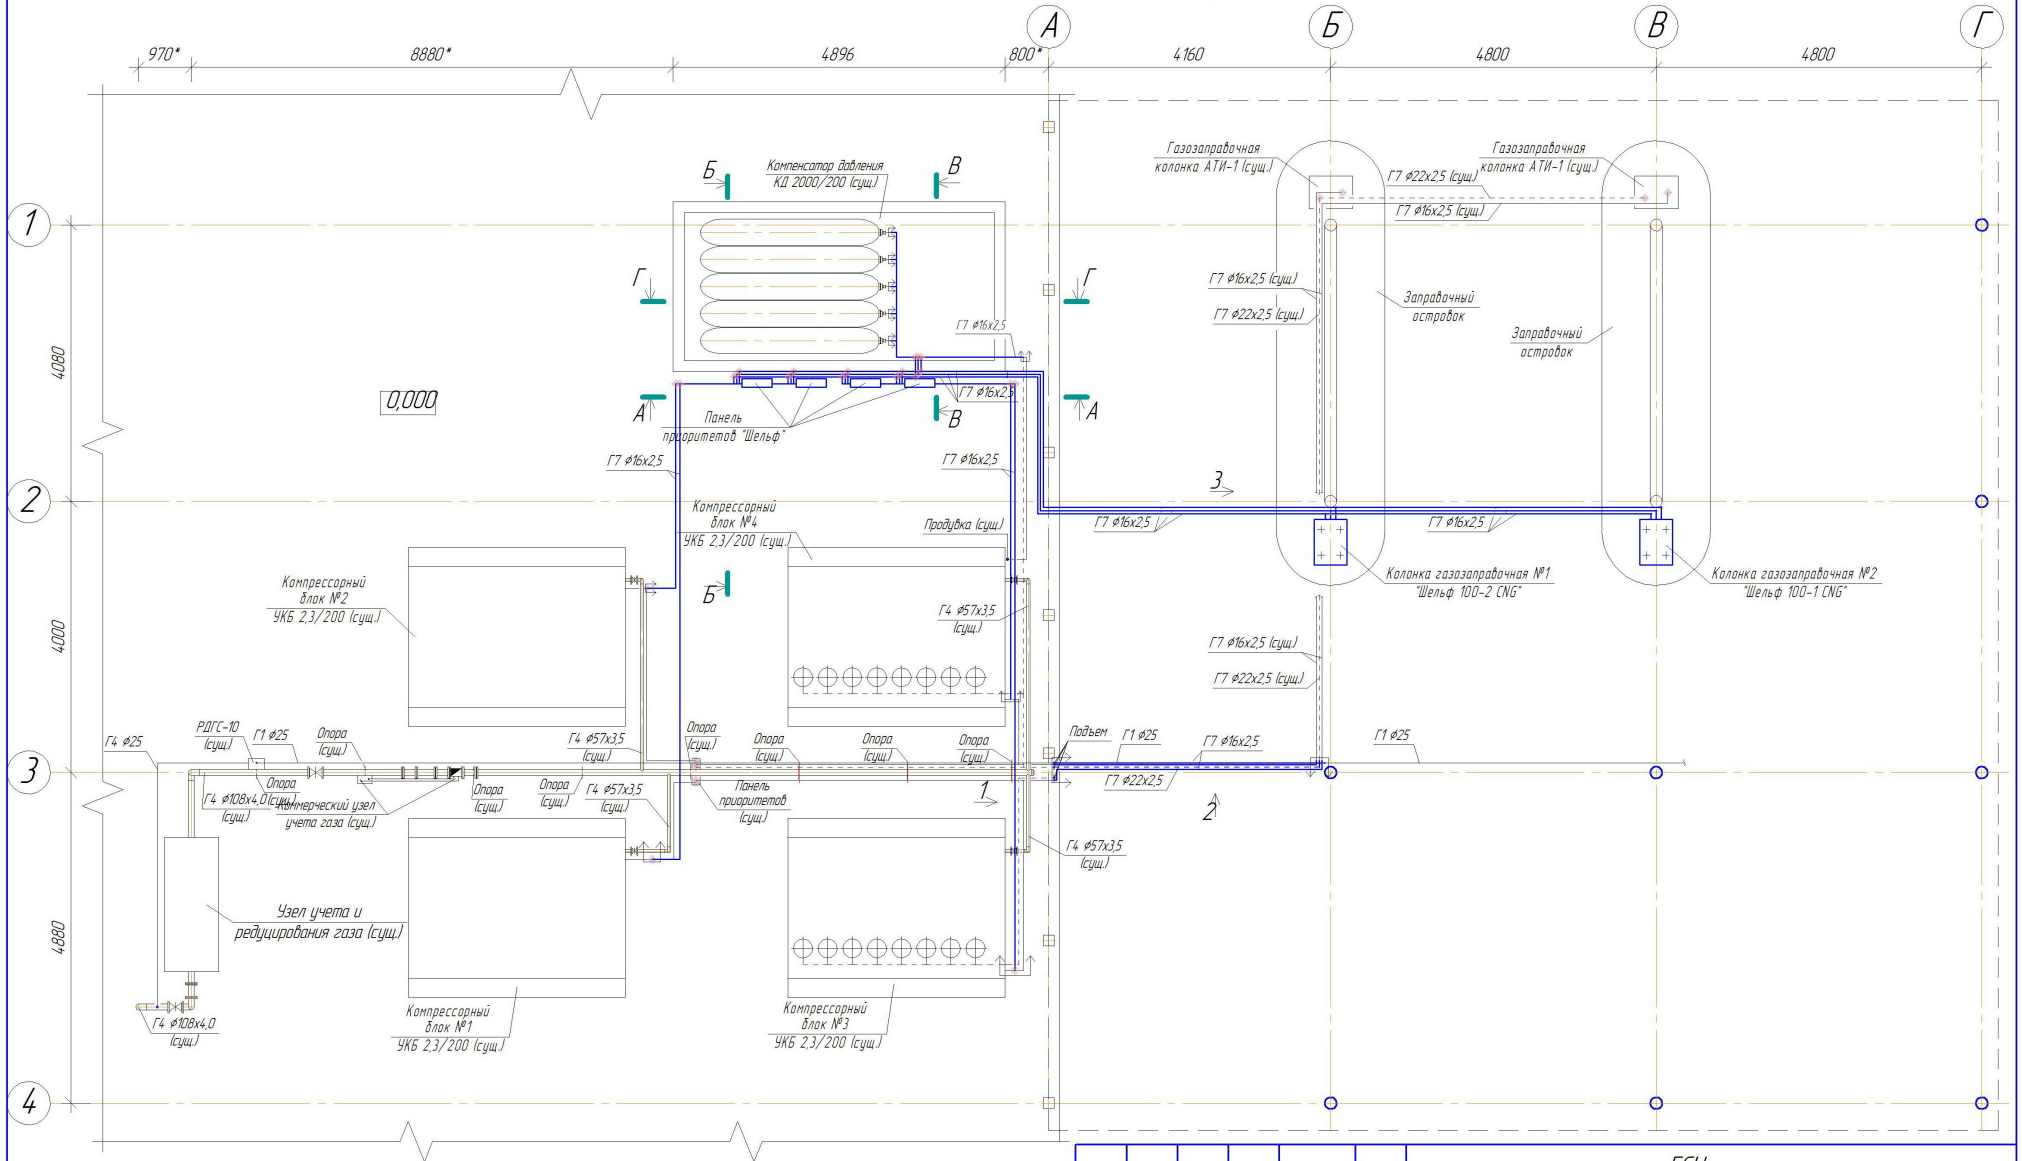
А Б В Г

970* 8880* 4896 800* 4160 4800 4800

1 2 3 4

4080 4000 4880

Компенсатор давления КД 2000/200 (сущ.)

Б В Г Г А А В Б

0,000

Панель приоритетов "Шельф"

Г7 ф16х2,5

Г7 ф16х2,5

Г7 ф16х2,5

Г7 ф16х2,5

Компрессорный блок №4 УКБ 2,3/200 (сущ.)

Продувка (сущ.)

Компрессорный блок №2 УКБ 2,3/200 (сущ.)

Г4 ф57х3,5 (сущ.)

Газозаправочная колонка АТИ-1 (сущ.)

Газозаправочная колонка АТИ-1 (сущ.)

Г7 ф22х2,5 (сущ.)

Г7 ф16х2,5 (сущ.)

Г7 ф16х2,5 (сущ.)

Г7 ф22х2,5 (сущ.)

Заправочный островок

Заправочный островок

3

Г7 ф16х2,5

Г7 ф16х2,5

Колонка газозаправочная №1 "Шельф 100-2 CNG"

Колонка газозаправочная №2 "Шельф 100-1 CNG"

Г7 ф16х2,5 (сущ.)

Г7 ф22х2,5 (сущ.)

Г4 ф25

РДГС-10 (сущ.)

Г1 ф25

Опора (сущ.)

Опора

Г4 ф108х4,0(сущ.)

Коммерческий узел учета газа (сущ.)

Опора (сущ.)

Опора (сущ.)

Г4 ф57х3,5 (сущ.)

Г4 ф57х3,5 (сущ.)

Опора (сущ.)

Опора (сущ.)

Опора (сущ.)

Опора (сущ.)

Панель приоритетов (сущ.)

1

Подъем

Г1 ф25

Г7 ф16х2,5

Г7 ф22х2,5

2

Г1 ф25

Г4 ф57х3,5 (сущ.)

Узел учета и редуцирования газа (сущ.)

Г4 ф108х4,0 (сущ.)

Компрессорный блок №1 УКБ 2,3/200 (сущ.)

Компрессорный блок №3 УКБ 2,3/200 (сущ.)

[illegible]